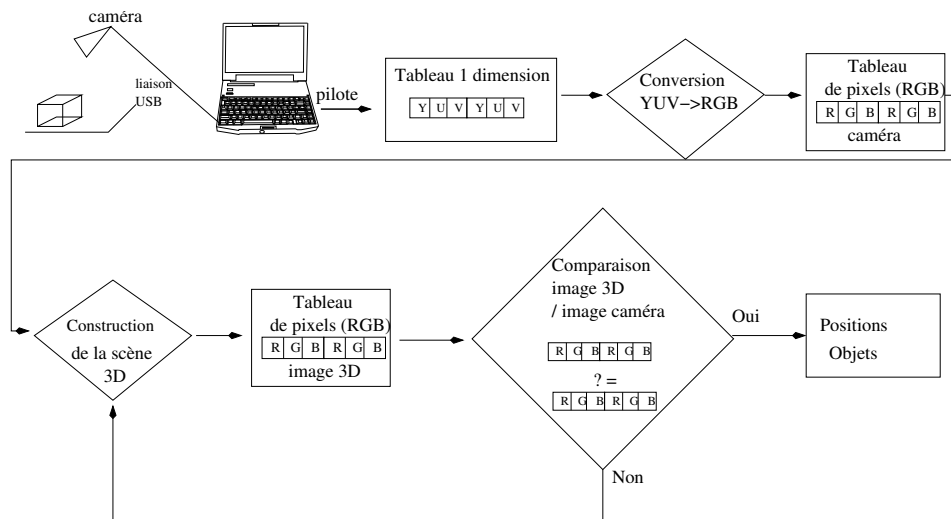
caméra

liaison USB

pilote

Tableau 1 dimension

| Y | U | V | Y | U | V |
|---|---|---|---|---|---|

Conversion YUV−>RGB

Tableau de pixels (RGB)

| R | G | B | R | G | B |
|---|---|---|---|---|---|

caméra

Construction de la scène 3D

Tableau de pixels (RGB)

| R | G | B | R | G | B |
|---|---|---|---|---|---|

image 3D

Comparaison image 3D / image caméra

| R | G | B | R | G | B |
|---|---|---|---|---|---|

? =

| R | G | B | R | G | B |
|---|---|---|---|---|---|

Oui

Non

Positions Objets